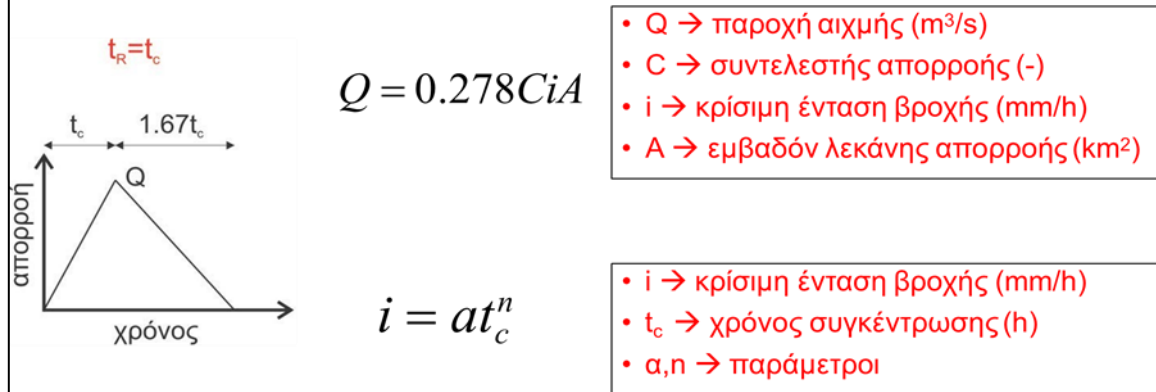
$t_R=t_c$

$t_c$ $1.67t_c$

Q

απορροή

χρόνος

$Q = 0.278CiA$

- Q → παροχή αιχμής ($m^3/s$)
- C → συντελεστής απορροής (-)
- i → κρίσιμη ένταση βροχής (mm/h)
- A → εμβαδόν λεκάνης απορροής ($km^2$)

$i = at_c^n$

- i → κρίσιμη ένταση βροχής (mm/h)
- $t_c$ → χρόνος συγκέντρωσης (h)
- α,n → παράμετροι